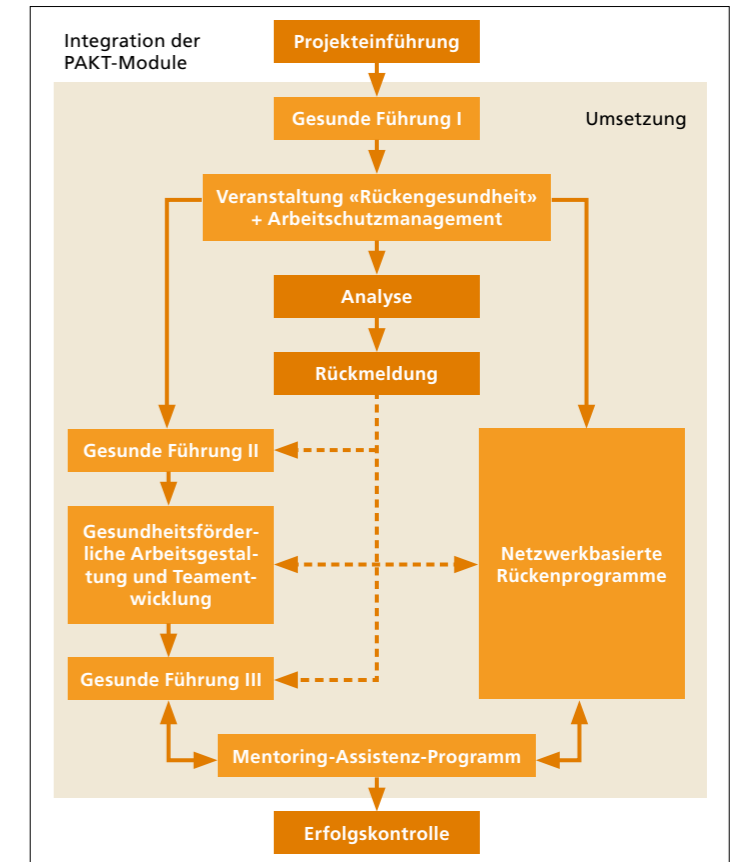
Integration der PAKT-Module

Projekteinführung

Umsetzung

Gesunde Führung I

Veranstaltung «Rückengesundheit» + Arbeitsschutzmanagement

Analyse

Rückmeldung

Gesunde Führung II

Gesundheitsförderliche Arbeitsgestaltung und Teamentwicklung

Netzwerkbasierte Rückenprogramme

Gesunde Führung III

Mentoring-Assistenz-Programm

Erfolgskontrolle